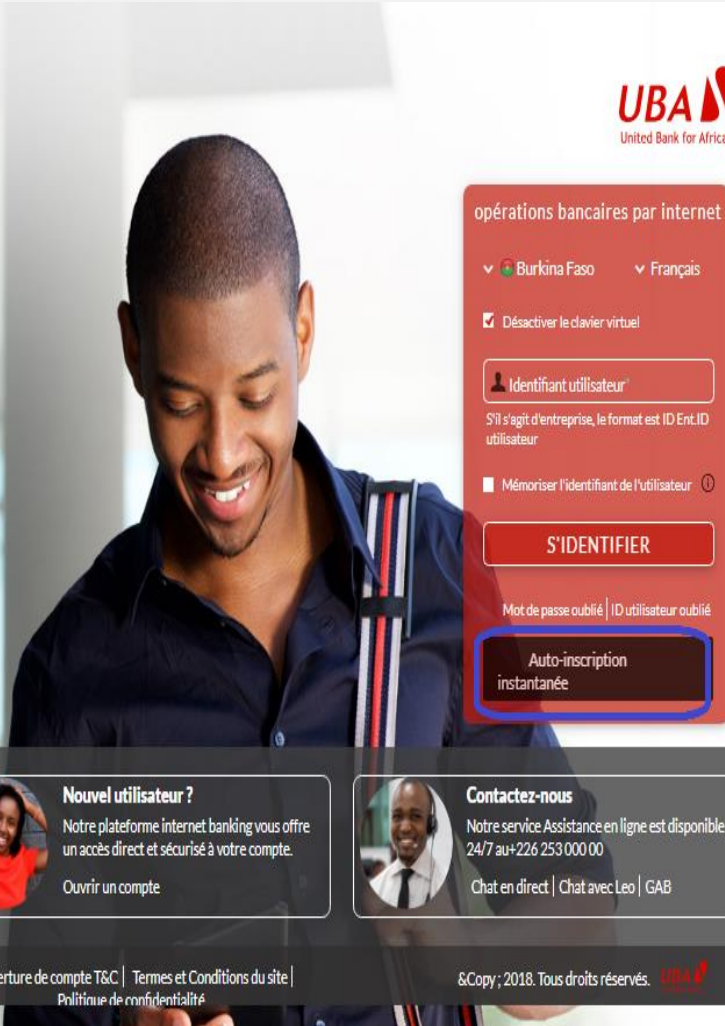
UBA
United Bank for Africa

opérations bancaires par internet

Burkina Faso
Français

Désactiver le clavier virtuel

Identifiant utilisateur*

S'il s'agit d'entreprise, le format est ID Ent.ID utilisateur

Mémoriser l'identifiant de l'utilisateur

S'IDENTIFIER

Mot de passe oublié | ID utilisateur oublié

Auto-inscription instantanée

Nouvel utilisateur ?
Notre plateforme internet banking vous offre un accès direct et sécurisé à votre compte.
Ouvrir un compte

Contactez-nous
Notre service Assistance en ligne est disponible 24/7 au+226 253 000 00
Chat en direct | Chat avec Leo | GAB

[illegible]erture de compte T&C | Termes et Conditions du site | Politique de confidentialité

&Copy; 2018. Tous droits réservés. UBA